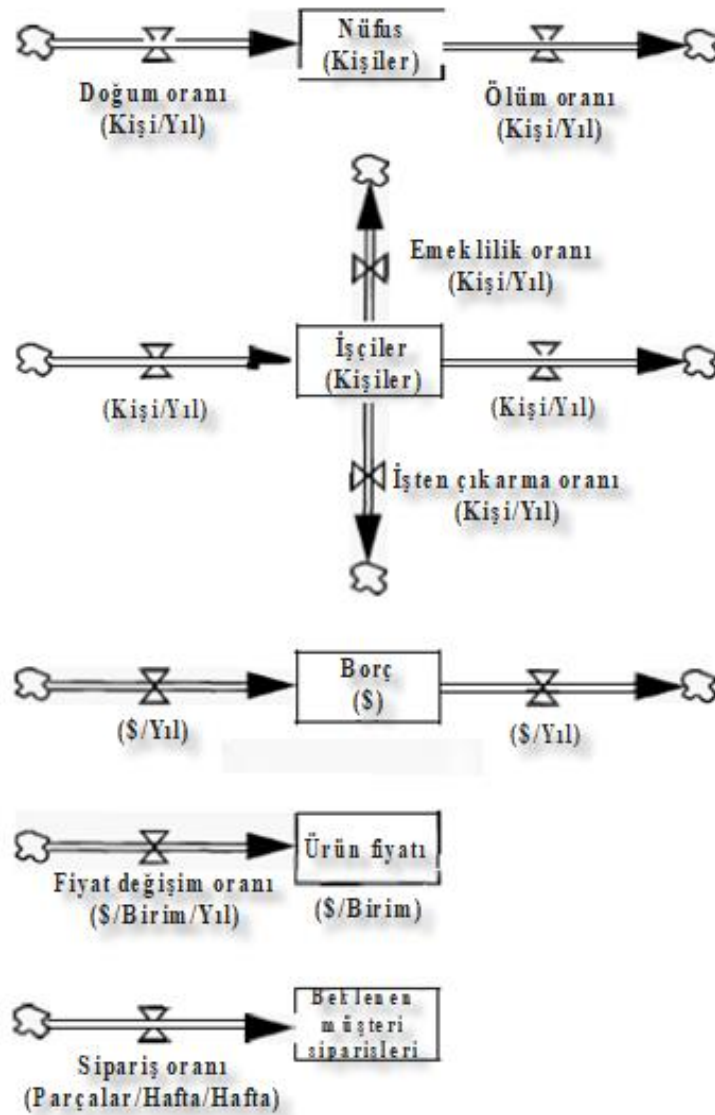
Nüfus
(Kişiler)

Doğum oranı
(Kişi/Yıl)

Ölüm oranı
(Kişi/Yıl)

Emeklilik oranı
(Kişi/Yıl)

İşçiler
(Kişiler)

(Kişi/Yıl)

(Kişi/Yıl)

İşten çıkarma oranı
(Kişi/Yıl)

Borç
($)

($/Yıl)

($/Yıl)

Ürün fiyatı

Fiyat değişim oranı
($/Birim/Yıl)

($/Birim)

Beklenen müşteri siparisleri

Sipariş oranı
(Parçalar/Hafta/Hafta)